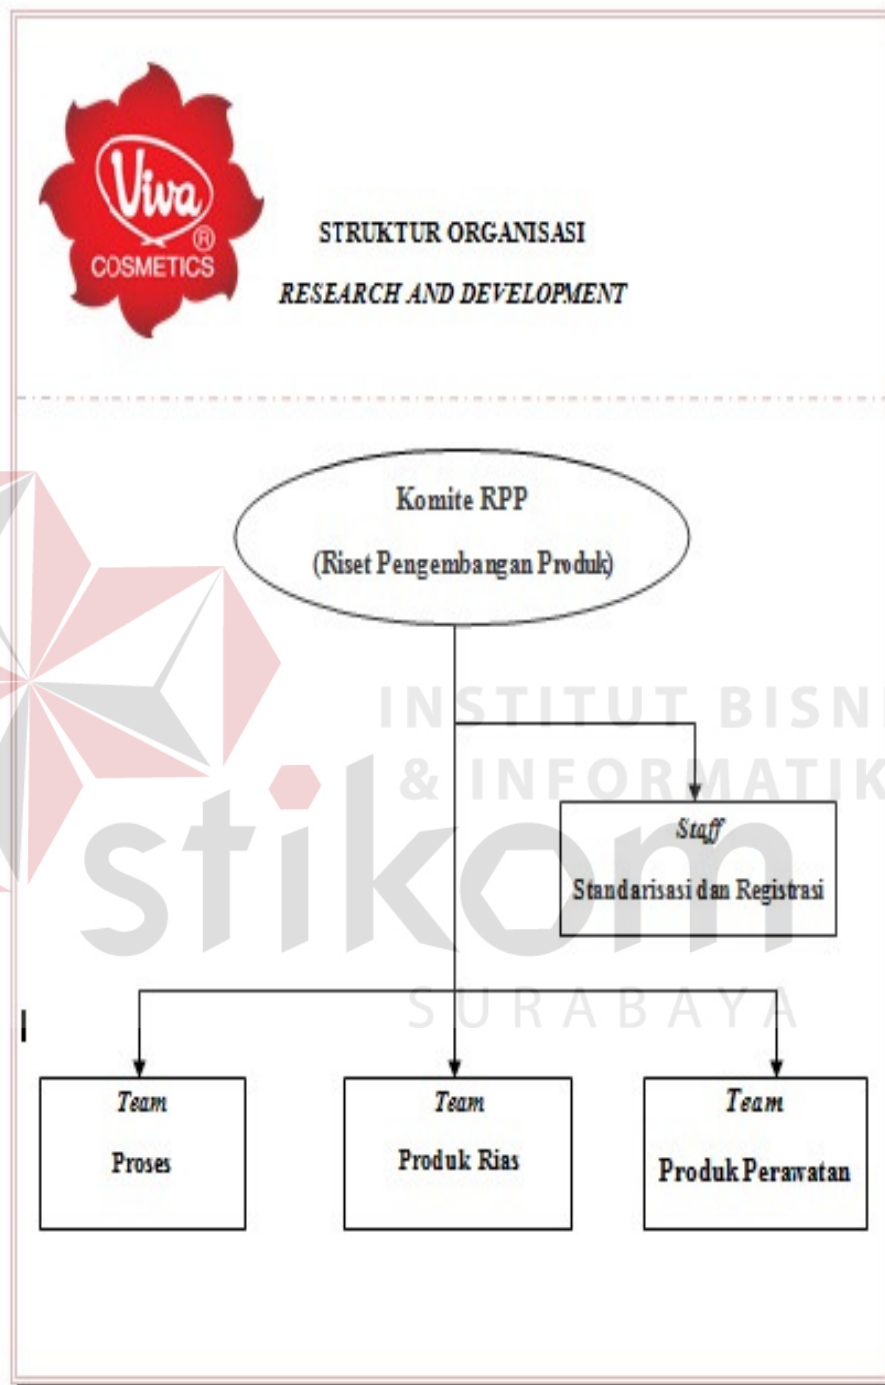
Viva ® COSMETICS

STRUKTUR ORGANISASI

RESEARCH AND DEVELOPMENT

Komite RPP

(Riset Pengembangan Produk)

INSTITUT BISNIS & INFORMATIKA stikom SURABAYA

Staff

Standarisasi dan Registrasi

Team

Proses

Team

Produk Rias

Team

Produk Perawatan